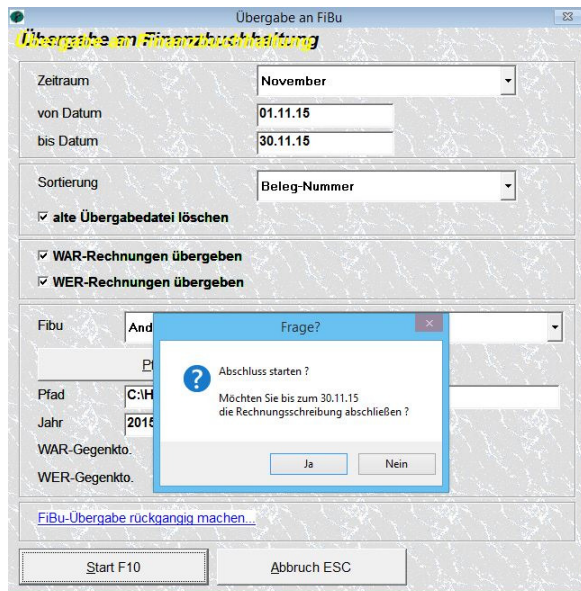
Übergabe an FiBu

Übergabe an Finanzbuchhaltung

Zeitraum November

von Datum 01.11.15

bis Datum 30.11.15

Sortierung Beleg-Nummer

☑ alte Übergabedatei löschen

☑ WAR-Rechnungen übergeben

☑ WER-Rechnungen übergeben

Fibu And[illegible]

P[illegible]

Pfad C:\H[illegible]

Jahr 2015

WAR-Gegenkto.

WER-Gegenkto.

Frage?

Abschluss starten ?

Möchten Sie bis zum 30.11.15
die Rechnungsschreibung abschließen ?

Ja Nein

FiBu-Übergabe rückgangig machen...

Start F10 Abbruch ESC